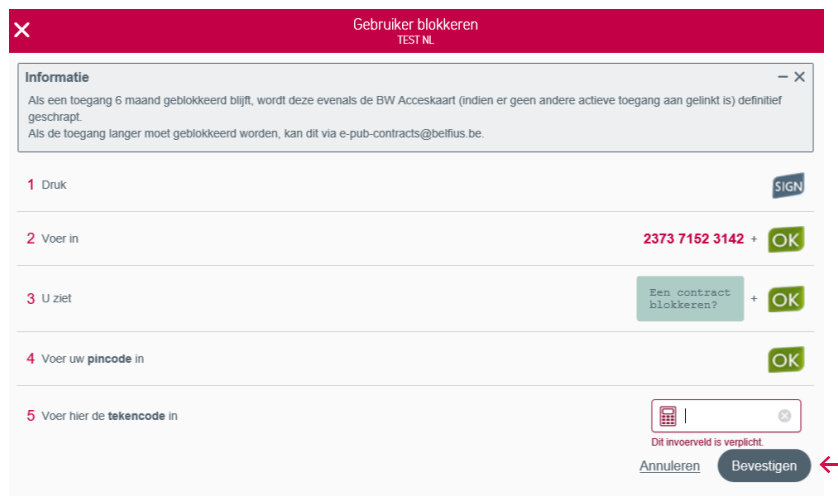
✕ Gebruiker blokkeren
TEST NL

Informatie
— ✕
Als een toegang 6 maand geblokkeerd blijft, wordt deze evenals de BW Acceskaart (indien er geen andere actieve toegang aan gelinkt is) definitief geschrapt.
Als de toegang langer moet geblokkeerd worden, kan dit via e-pub-contracts@belfius.be.

1 Druk
SIGN

2 Voer in
2373 7152 3142 + OK

3 U ziet
Een contract blokkeren? + OK

4 Voer uw pincode in
OK

5 Voer hier de tekencode in
Dit invoerveld is verplicht.

Annuleren Bevestigen